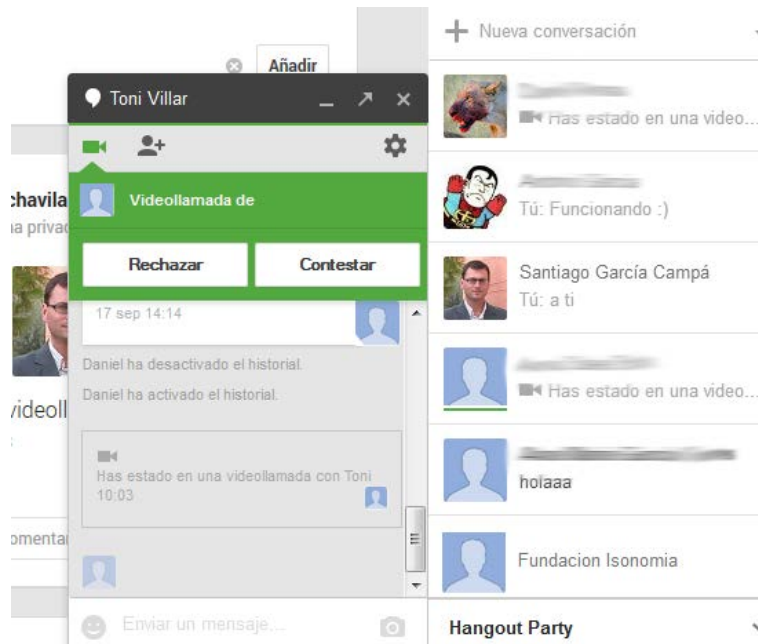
Añadir

Toni Villar

Videollamada de

Rechazar

Contestar

17 sep 14:14

Daniel ha desactivado el historial.

Daniel ha activado el historial.

Has estado en una videollamada con Toni 10:03

Enviar un mensaje...

chavila
a privac

videoll

omentar

Nueva conversación

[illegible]
Has estado en una video...

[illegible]
Tú: Funcionando :)

Santiago García Campá
Tú: a ti

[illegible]
Has estado en una video...

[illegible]
holaaa

Fundacion Isonomia

Hangout Party